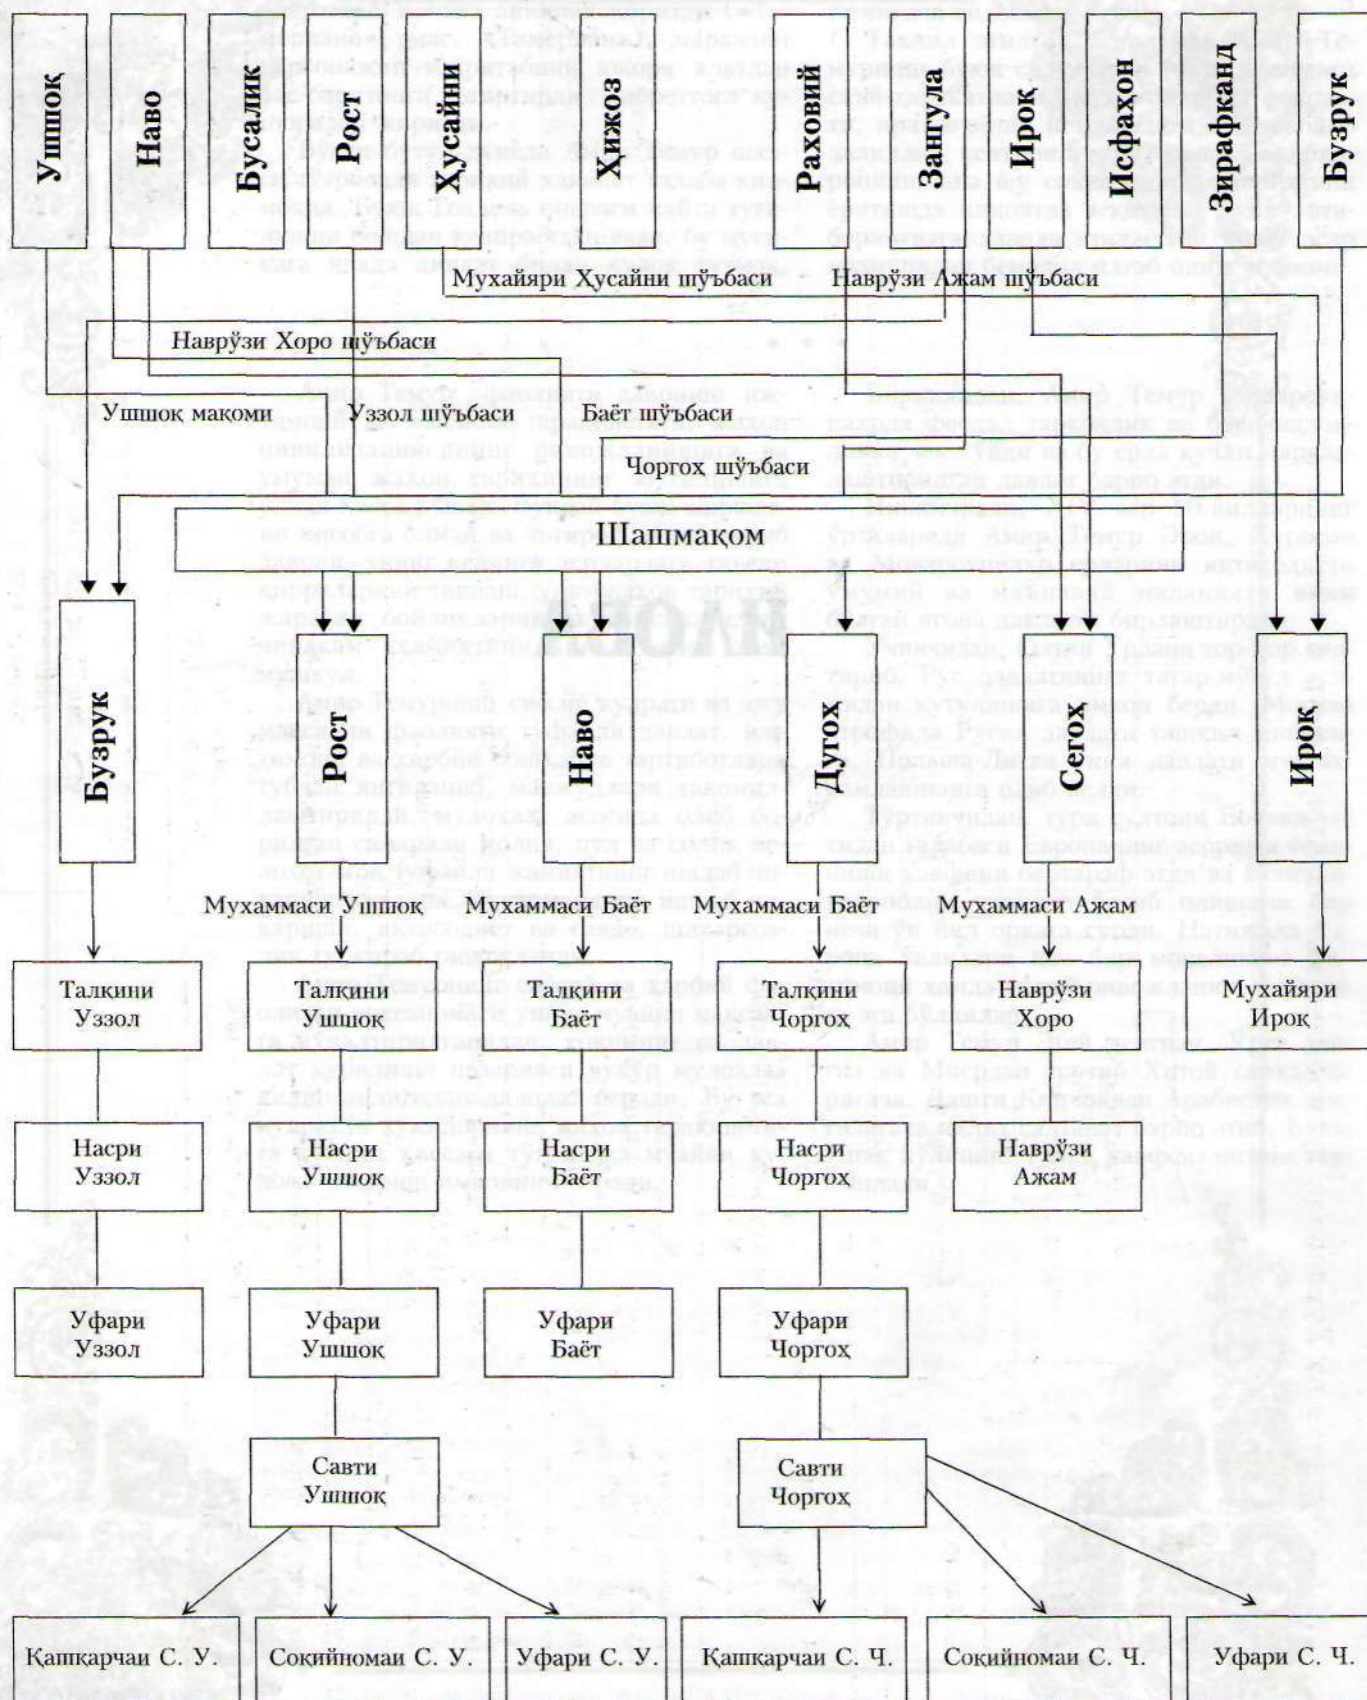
Ушшоқ
Наво
Бусалик
Рост
Хусайни
Ҳижоз
Раҳовий
Зангула
Ироқ
Исфаҳон
Зирафканд
Бузрук

Мухайяри Ҳусайни шўъбаси
Наврўзи Ажам шўъбаси
Наврўзи Хоро шўъбаси
Ушшоқ мақоми
Уззол шўъбаси
Баёт шўъбаси
Чоргоҳ шўъбаси

Шашмақом

Бузрук
Рост
Наво
Дугоҳ
Сегоҳ
Ироқ

Мухаммаси Ушшоқ
Мухаммаси Баёт
Мухаммаси Баёт
Мухаммаси Ажам

Талқини Уззол
Талқини Ушшоқ
Талқини Баёт
Талқини Чоргоҳ
Наврўзи Хоро
Мухайяри Ироқ

Насри Уззол
Насри Ушшоқ
Насри Баёт
Насри Чоргоҳ
Наврўзи Ажам

Уфари Уззол
Уфари Ушшоқ
Уфари Баёт
Уфари Чоргоҳ

Савти Ушшоқ
Савти Чоргоҳ

Қашқарчаи С. У.
Соқийномаи С. У.
Уфари С. У.
Қашқарчаи С. Ч.
Соқийномаи С. Ч.
Уфари С. Ч.